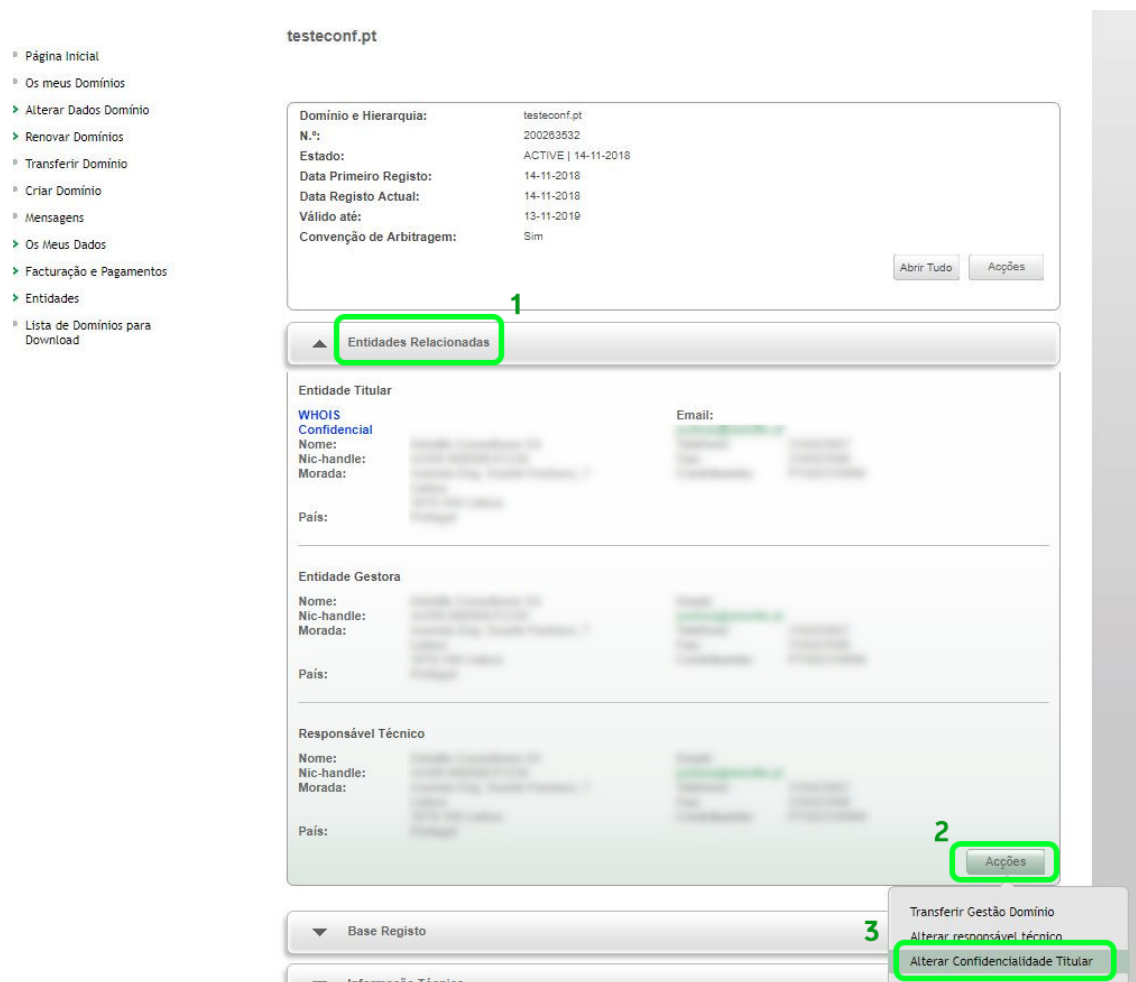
Página Inicial
Os meus Domínios
Alterar Dados Domínio
Renovar Domínios
Transferir Domínio
Criar Domínio
Mensagens
Os Meus Dados
Facturação e Pagamentos
Entidades
Lista de Domínios para Download

testeconf.pt

| | |
|---|---|
| Domínio e Hierarquia: | testeconf.pt |
| N.º: | 200263532 |
| Estado: | ACTIVE \| 14-11-2018 |
| Data Primeiro Registo: | 14-11-2018 |
| Data Registo Actual: | 14-11-2018 |
| Válido até: | 13-11-2019 |
| Convenção de Arbitragem: | Sim |

Abrir Tudo Acções

1

Entidades Relacionadas

Entidade Titular

WHOIS Confidencial
Nome: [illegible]
Nic-handle: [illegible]
Morada: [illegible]
País: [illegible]

Email: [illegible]

Entidade Gestora

Nome: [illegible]
Nic-handle: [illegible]
Morada: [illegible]
País: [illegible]

Responsável Técnico

Nome: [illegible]
Nic-handle: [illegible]
Morada: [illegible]
País: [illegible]

2

Acções

Transferir Gestão Domínio
3
Alterar responsável técnico
Alterar Confidencialidade Titular

Base Registo

Informação Técnica